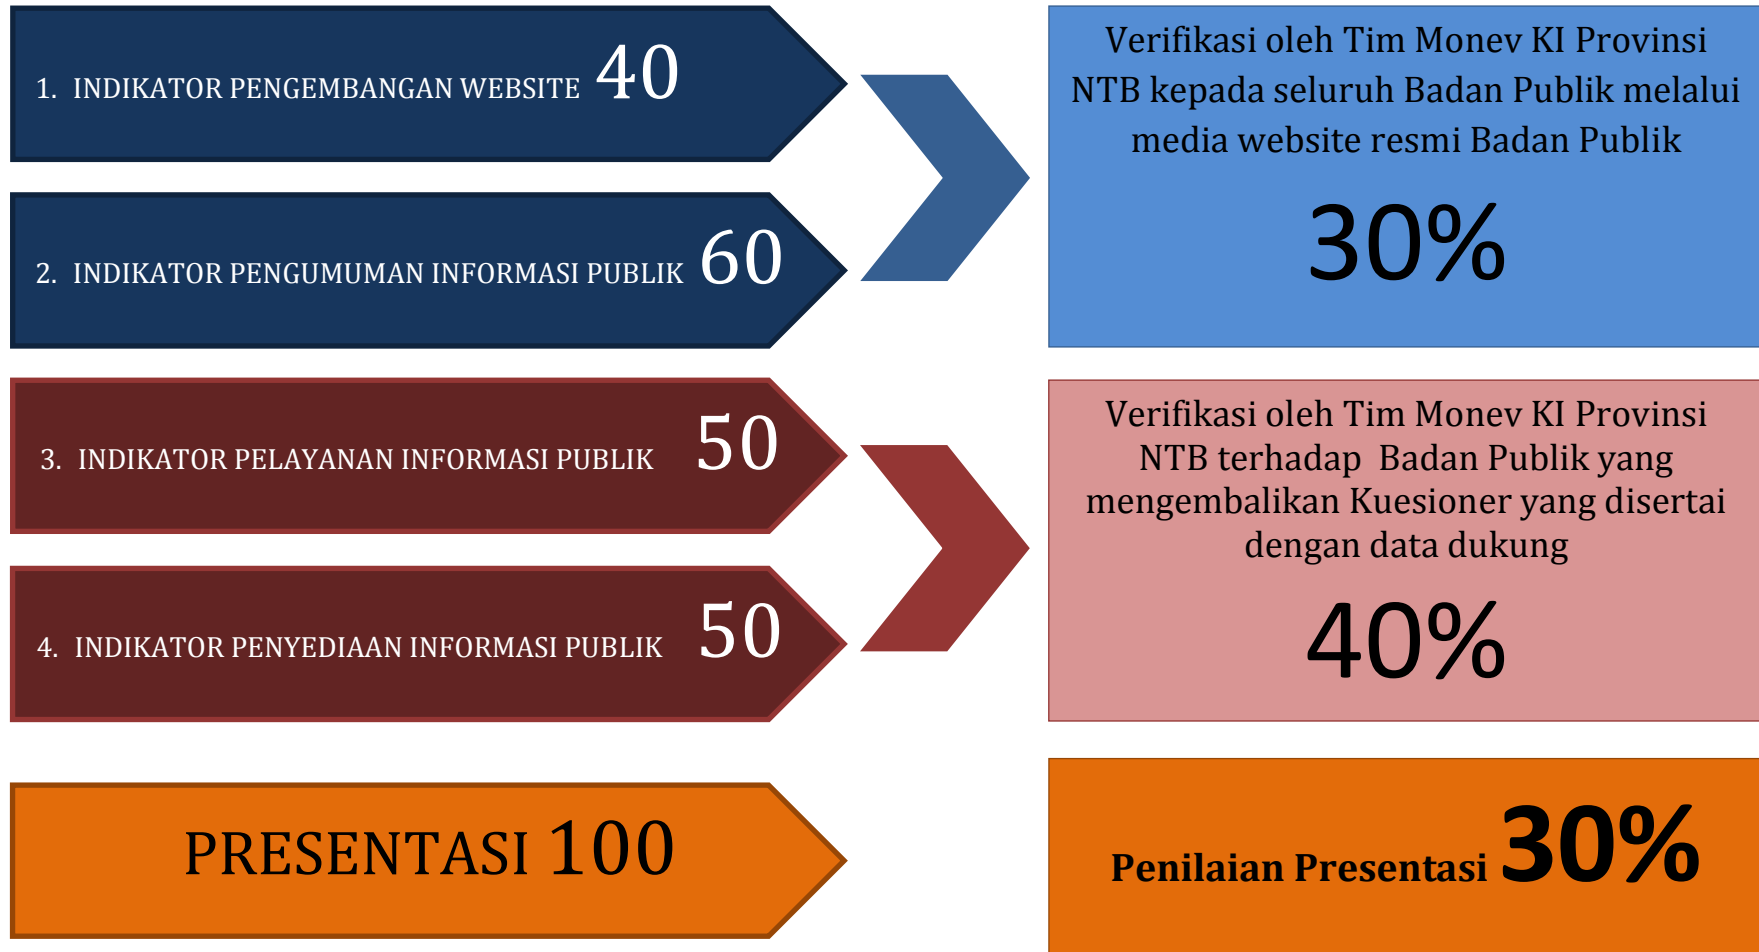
1. INDIKATOR PENGEMBANGAN WEBSITE 40

2. INDIKATOR PENGUMUMAN INFORMASI PUBLIK 60

Verifikasi oleh Tim Monev KI Provinsi NTB kepada seluruh Badan Publik melalui media website resmi Badan Publik

30%

3. INDIKATOR PELAYANAN INFORMASI PUBLIK 50

4. INDIKATOR PENYEDIAAN INFORMASI PUBLIK 50

Verifikasi oleh Tim Monev KI Provinsi NTB terhadap Badan Publik yang mengembalikan Kuesioner yang disertai dengan data dukung

40%

PRESENTASI 100

Penilaian Presentasi 30%